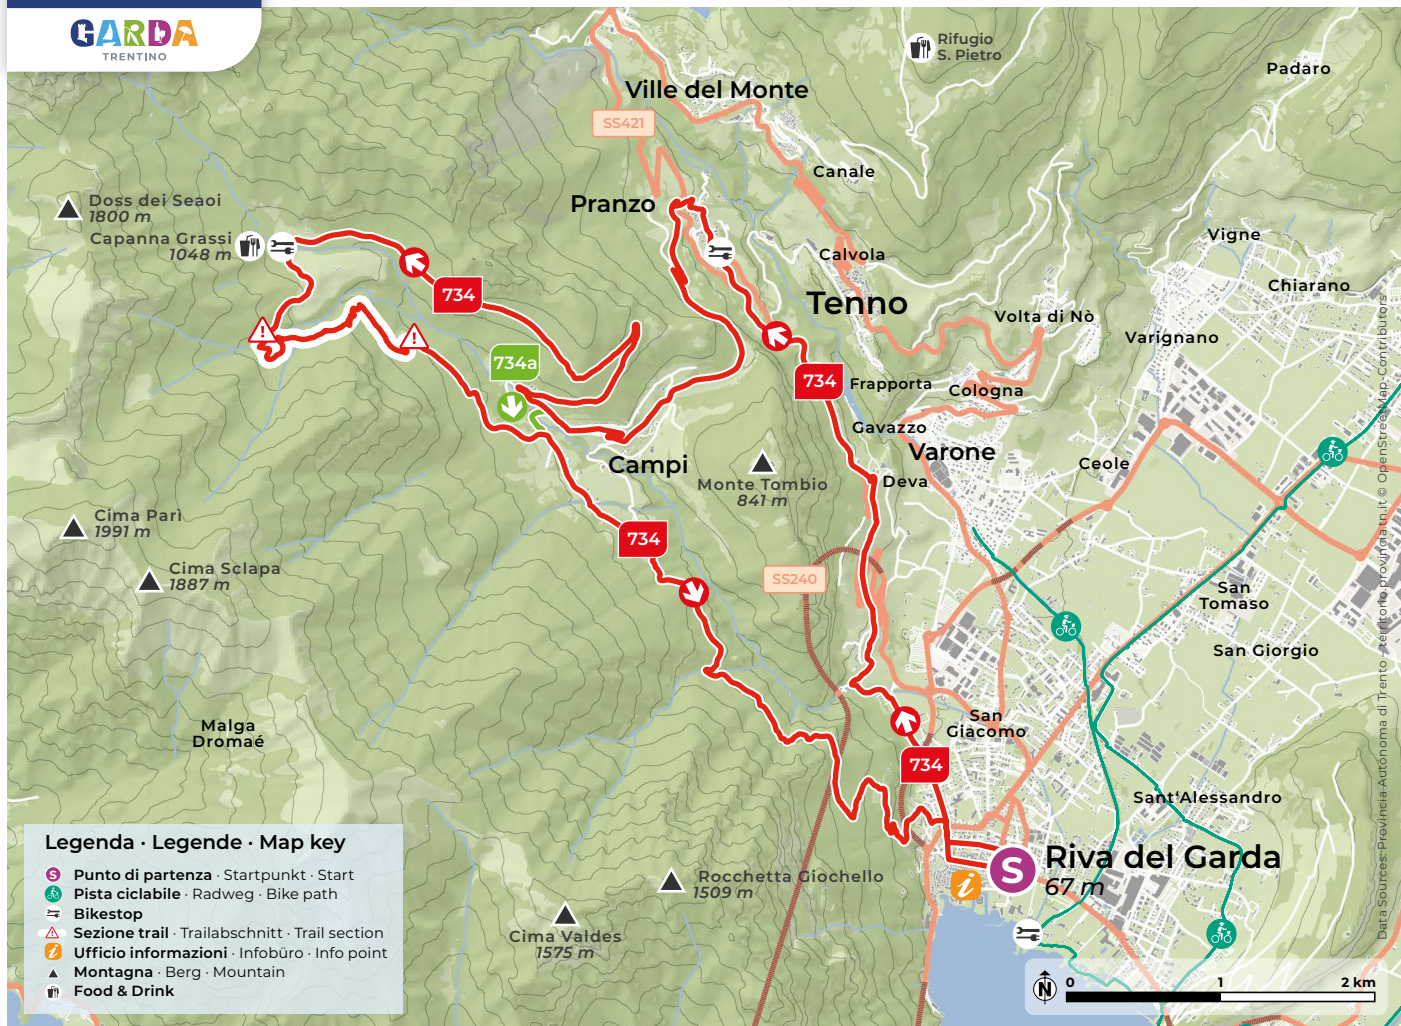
GARDA
TRENTINO

Rifugio S. Pietro

Padaro

Ville del Monte

SS421

Canale

Pranzo

Doss dei Seaoi
1800 m

Capanna Grassi
1048 m

Calvola

Vigne

Tenno

Chiarano

Volta di Nò

Varignano

734

734a

734

Frapporta

Cologna

Gavazzo

Varone

Campi

Monte Tombio
841 m

Ceole

Deva

Cima Parì
1991 m

734

Cima Sclapa
1887 m

SS240

San Tomaso

San Giorgio

Malga Dromaè

San Giacomo

734

Sant'Alessandro

Legenda · Legende · Map key

Riva del Garda
67 m

Rocchetta Giochello
1509 m

Cima Valdes
1575 m

S Punto di partenza · Startpunkt · Start
Pista ciclabile · Radweg · Bike path
Bikestop
Sezione trail · Trailabschnitt · Trail section
Ufficio informazioni · Infobüro · Info point
Montagna · Berg · Mountain
Food & Drink

N
0
1
2 km

Data Sources: Provincia Autonoma di Trento - territorio.provincia.tn.it © OpenStreetMap-Contributors